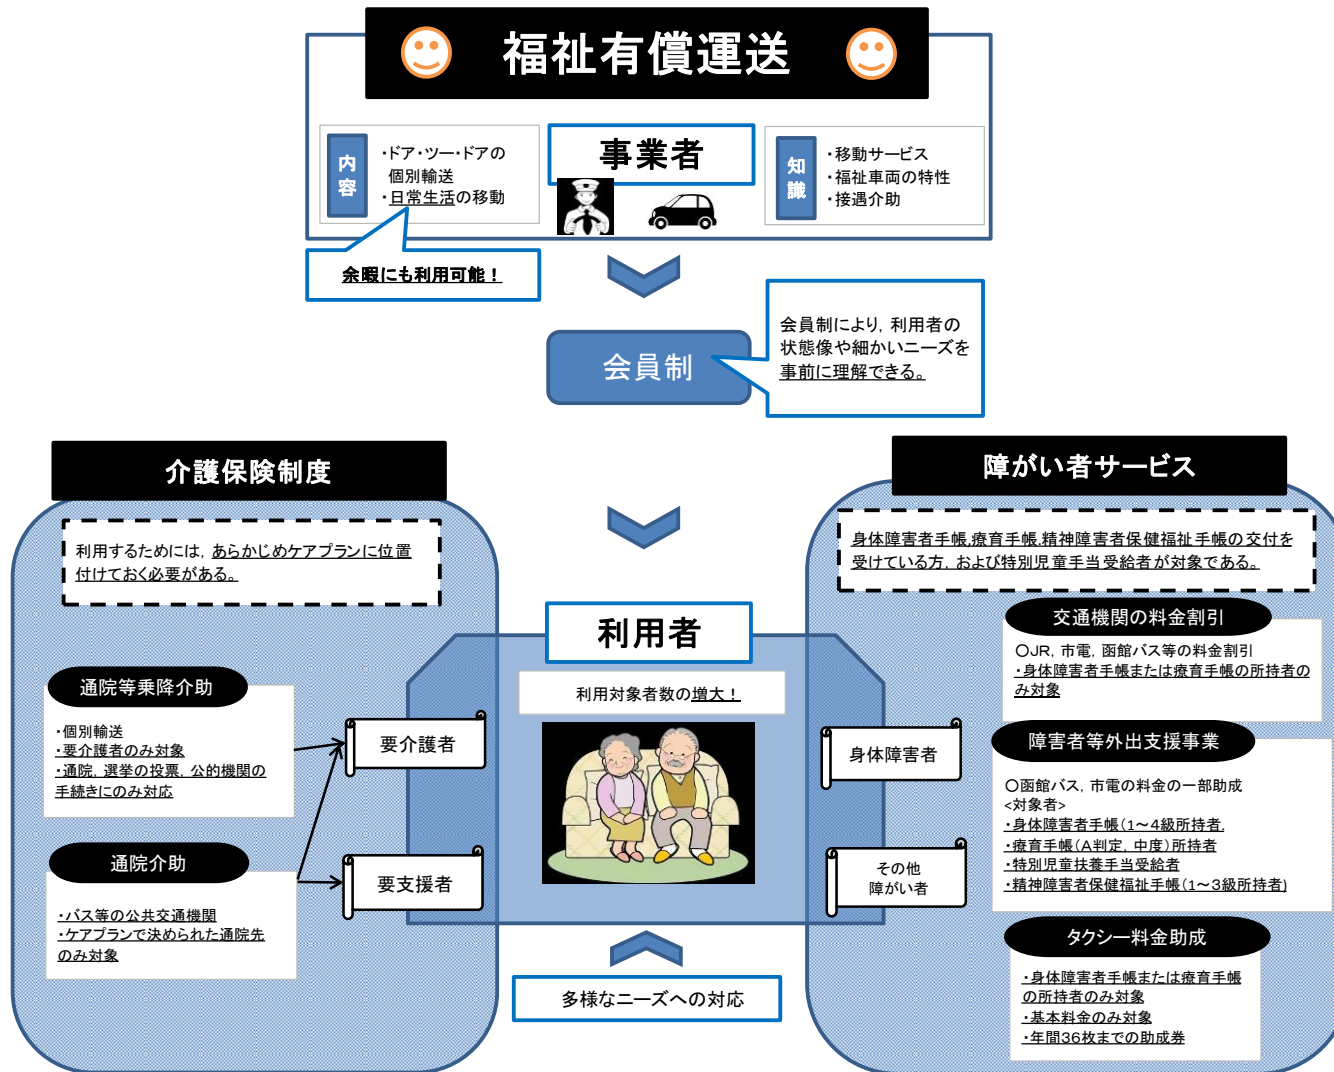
福祉有償運送

内容
・ドア・ツー・ドアの個別輸送
・日常生活の移動

事業者

知識
・移動サービス
・福祉車両の特性
・接遇介助

余暇にも利用可能！

会員制

会員制により，利用者の状態像や細かいニーズを事前に理解できる。

介護保険制度

利用するためには，あらかじめケアプランに位置付けておく必要がある。

通院等乗降介助

・個別輸送
・要介護者のみ対象
・通院，選挙の投票，公的機関の手続きにのみ対応

通院介助

・バス等の公共交通機関
・ケアプランで決められた通院先のみ対象

要介護者

要支援者

利用者

利用対象者数の増大！

多様なニーズへの対応

障がい者サービス

身体障害者手帳,療育手帳,精神障害者保健福祉手帳の交付を受けている方，および特別児童手当受給者が対象である。

交通機関の料金割引

〇JR，市電，函館バス等の料金割引
・身体障害者手帳または療育手帳の所持者のみ対象

障害者等外出支援事業

〇函館バス，市電の料金の一部助成
<対象者>
・身体障害者手帳(1～4級所持者,
・療育手帳(A判定，中度)所持者
・特別児童扶養手当受給者
・精神障害者保健福祉手帳(1～3級所持者)

身体障害者

その他
障がい者

タクシー料金助成

・身体障害者手帳または療育手帳の所持者のみ対象
・基本料金のみ対象
・年間36枚までの助成券